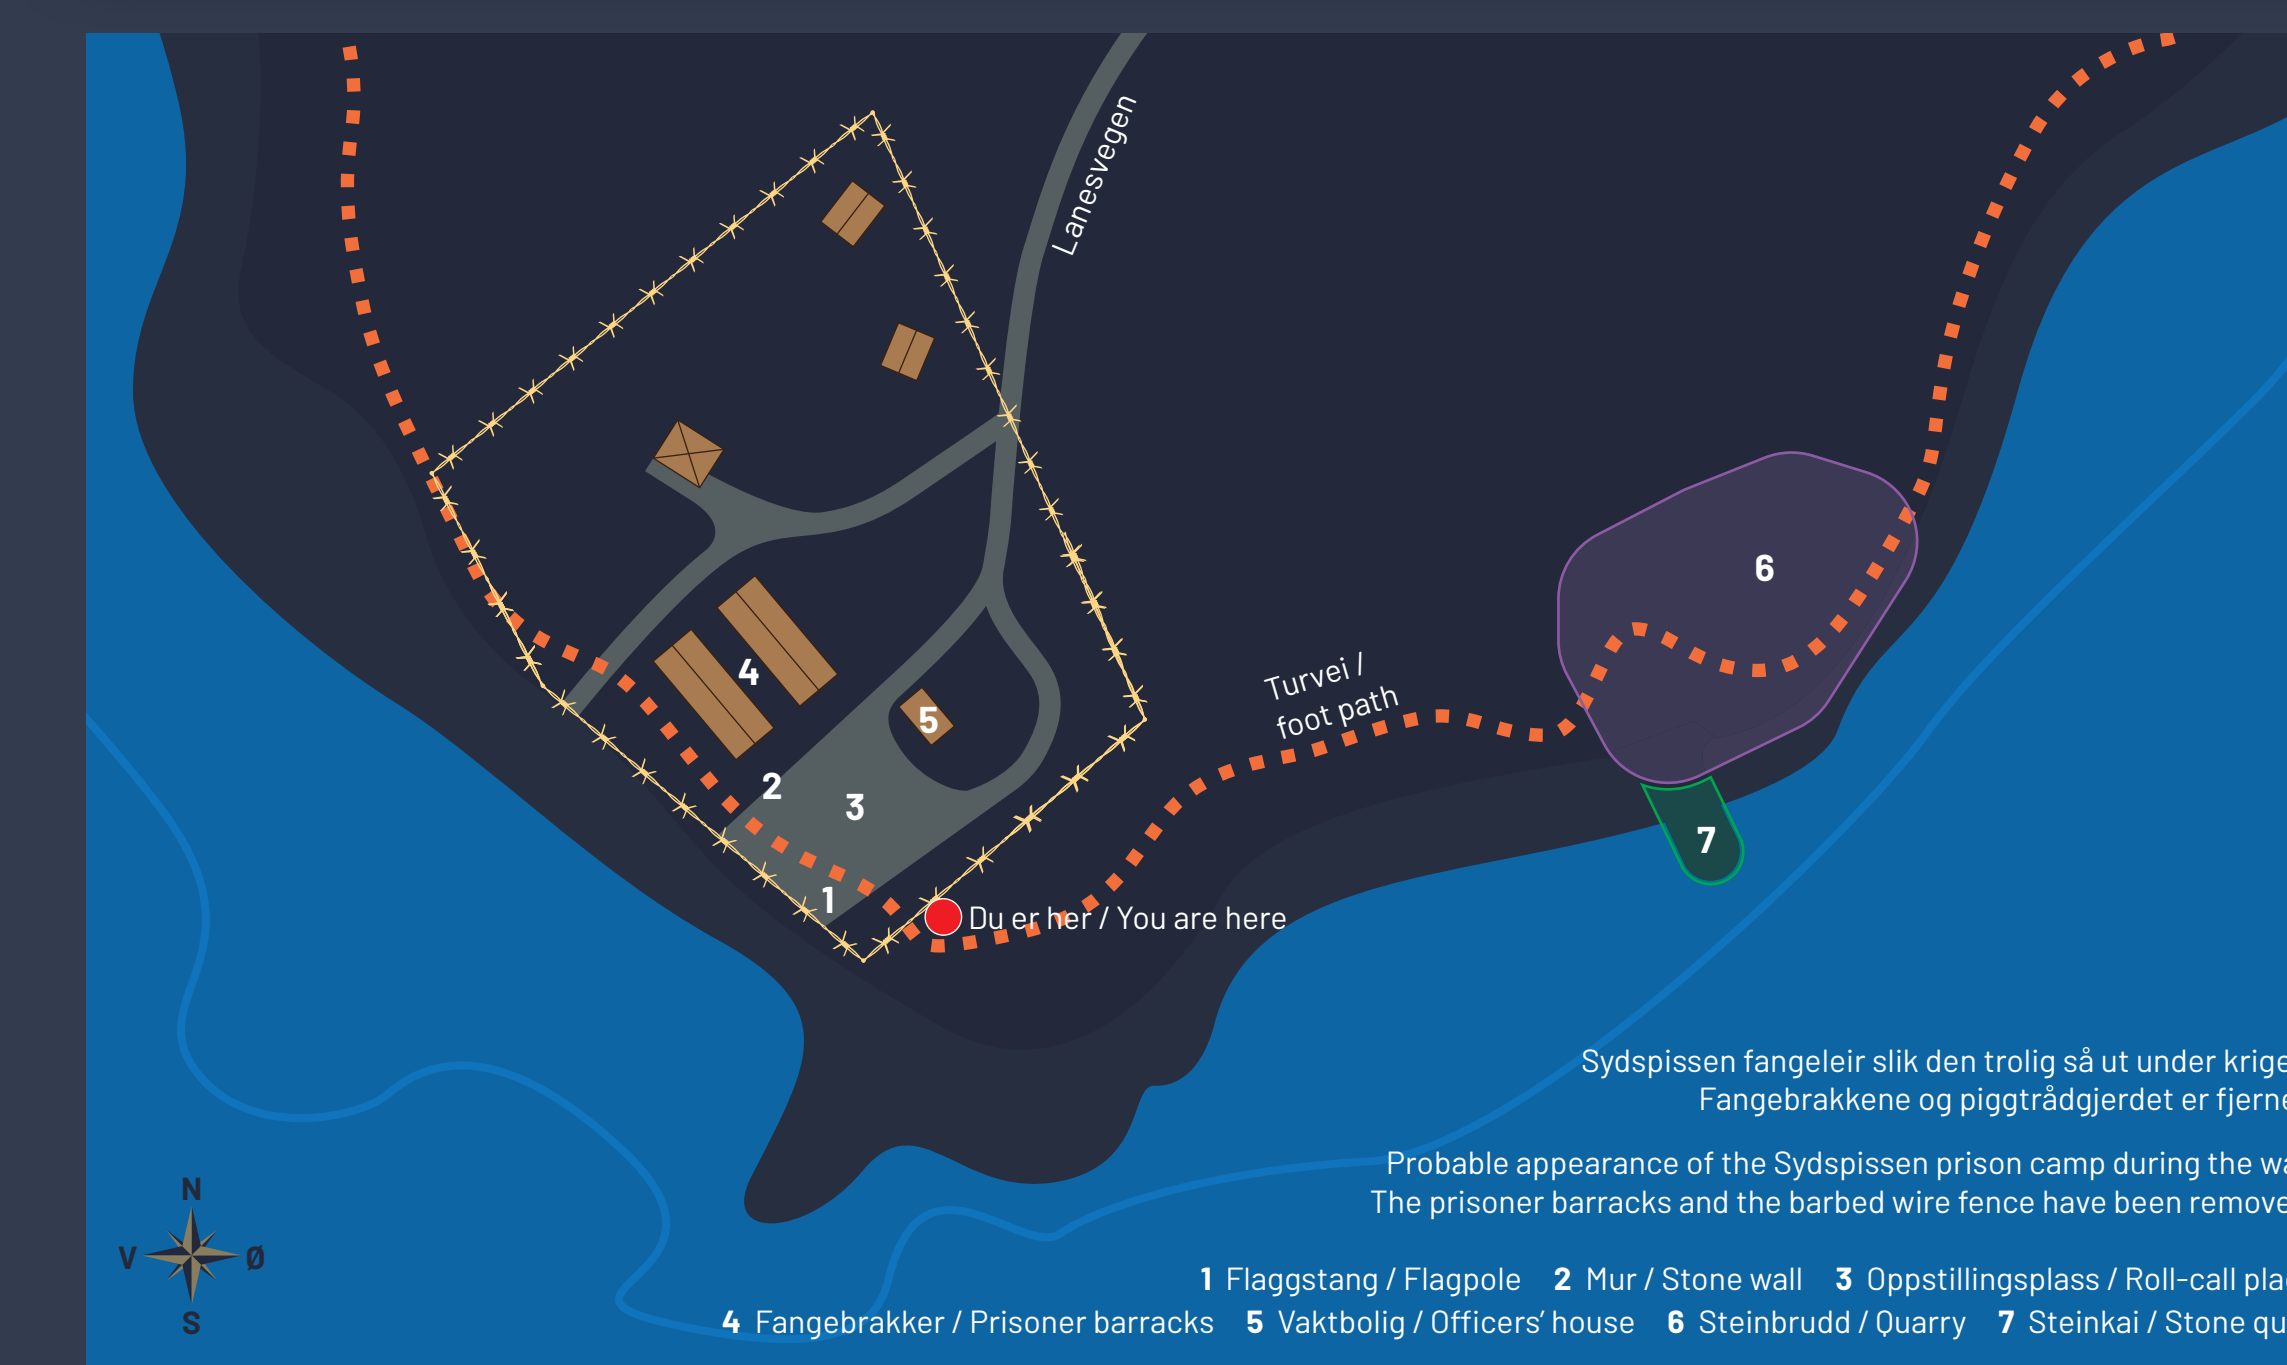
Lanesvegen

4

5

2

3

1

Du er her / You are here

Turvei / foot path

6

7

Sydspissen fangeleir slik den trolig så ut under krige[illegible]
Fangebrakkene og piggtrådgjerdet er fjerne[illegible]

Probable appearance of the Sydspissen prison camp during the wa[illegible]
The prisoner barracks and the barbed wire fence have been remove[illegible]

**1** Flaggstang / Flagpole **2** Mur / Stone wall **3** Oppstillingsplass / Roll-call pla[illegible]
**4** Fangebrakker / Prisoner barracks **5** Vaktbolig / Officers' house **6** Steinbrudd / Quarry **7** Steinkai / Stone qu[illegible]

N
V
Ø
S